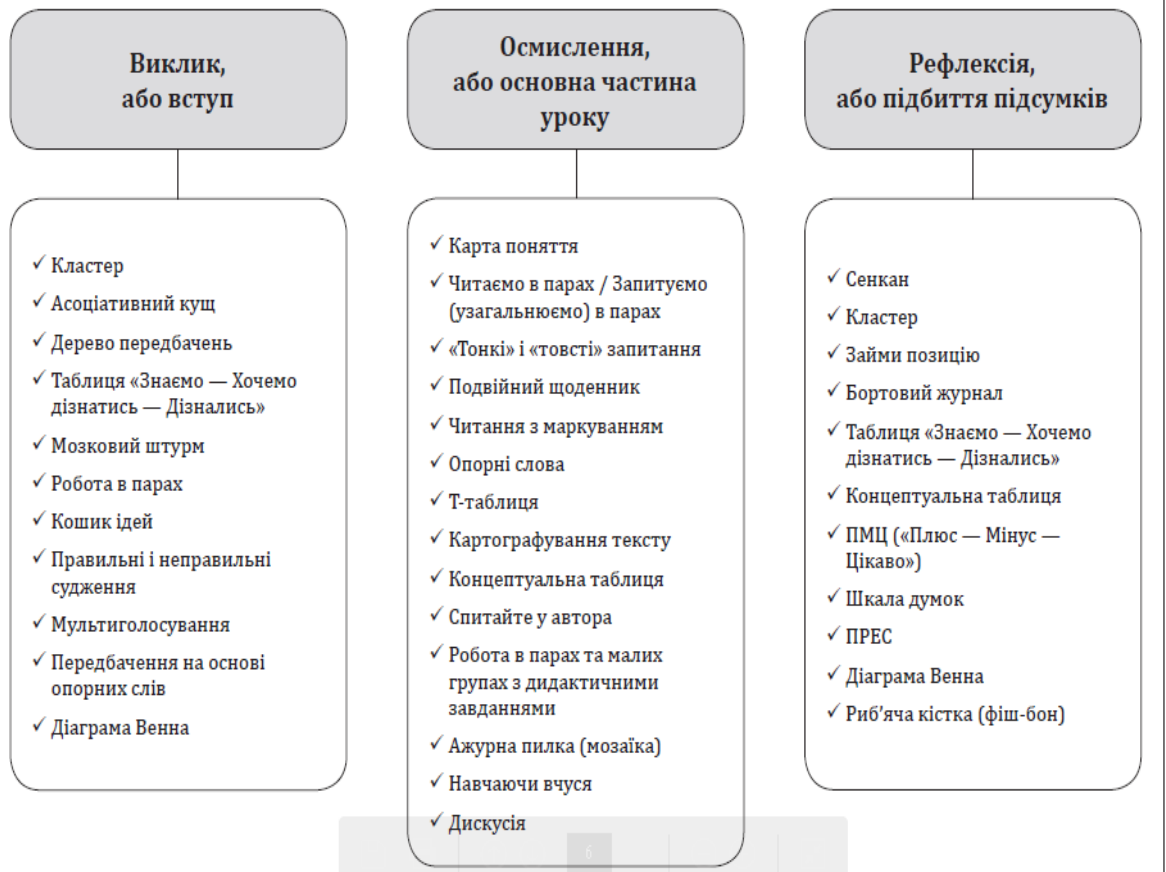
Виклик, або вступ

Осмислення, або основна частина уроку

Рефлексія, або підбиття підсумків

✓ Кластер
✓ Асоціативний кущ
✓ Дерево передбачень
✓ Таблиця «Знаємо — Хочемо дізнатись — Дізнались»
✓ Мозковий штурм
✓ Робота в парах
✓ Кошик ідей
✓ Правильні і неправильні судження
✓ Мультиголосування
✓ Передбачення на основі опорних слів
✓ Діаграма Венна

✓ Карта поняття
✓ Читаємо в парах / Запитуємо (узагальнюємо) в парах
✓ «Тонкі» і «товсті» запитання
✓ Подвійний щоденник
✓ Читання з маркуванням
✓ Опорні слова
✓ Т-таблиця
✓ Картографування тексту
✓ Концептуальна таблиця
✓ Спитайте у автора
✓ Робота в парах та малих групах з дидактичними завданнями
✓ Ажурна пилка (мозаїка)
✓ Навчаючи вчуся
✓ Дискусія

✓ Сенкан
✓ Кластер
✓ Займи позицію
✓ Бортовий журнал
✓ Таблиця «Знаємо — Хочемо дізнатись — Дізнались»
✓ Концептуальна таблиця
✓ ПМЦ («Плюс — Мінус — Цікаво»)
✓ Шкала думок
✓ ПРЕС
✓ Діаграма Венна
✓ Риб'яча кістка (фіш-бон)

6